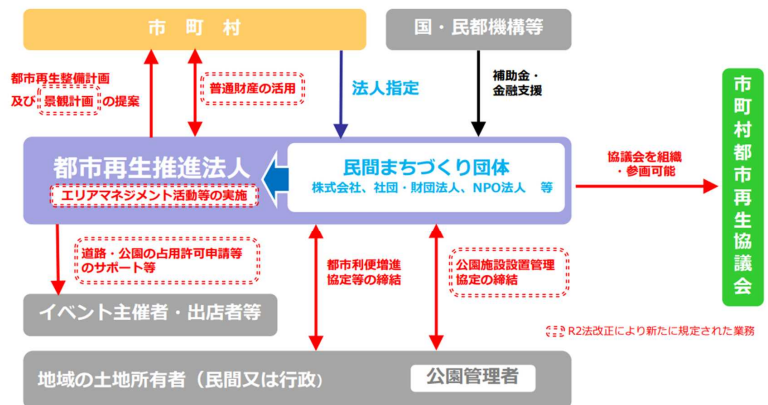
市　町　村

国・民都機構等

都市再生整備計画及び景観計画の提案

普通財産の活用

法人指定

補助金・金融支援

都市再生推進法人

エリアマネジメント活動等の実施

民間まちづくり団体

株式会社、社団・財団法人、NPO法人　等

協議会を組織・参画可能

市町村都市再生協議会

道路・公園の占用許可申請等のサポート等

都市利便増進協定等の締結

公園施設設置管理協定の締結

イベント主催者・出店者等

R2法改正により新たに規定された業務

地域の土地所有者（民間又は行政）

公園管理者